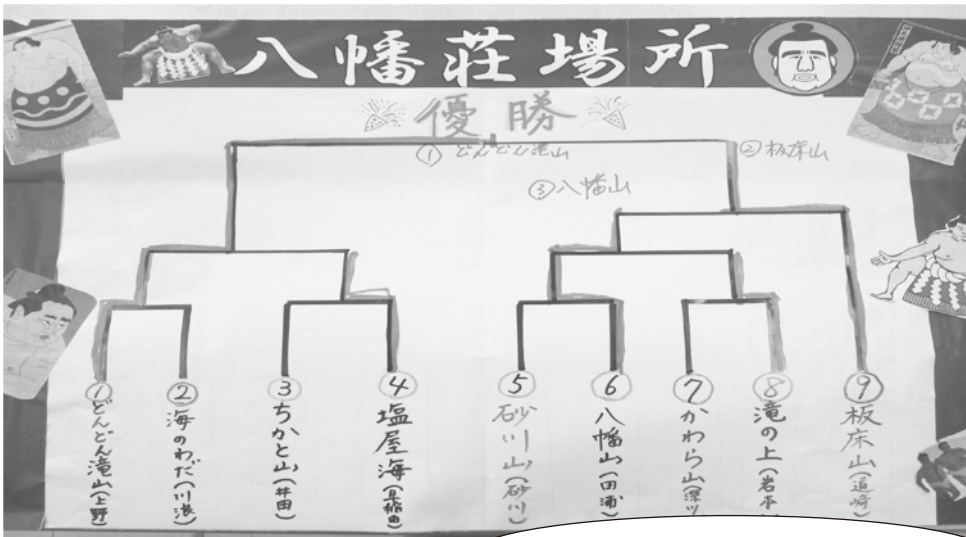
八幡荘場所

優勝

① どんどん滝山

② 板床山

③ 八幡山

① どんどん滝山(上野)

② 海のわだ(川浪)

③ ちかと山(井田)

④ 塩屋海(日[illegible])

⑤ 砂川山(砂川)

⑥ 八幡山(田浦)

⑦ かわら山(深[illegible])

⑧ 滝の上(岩本)

⑨ 板床山(道崎)